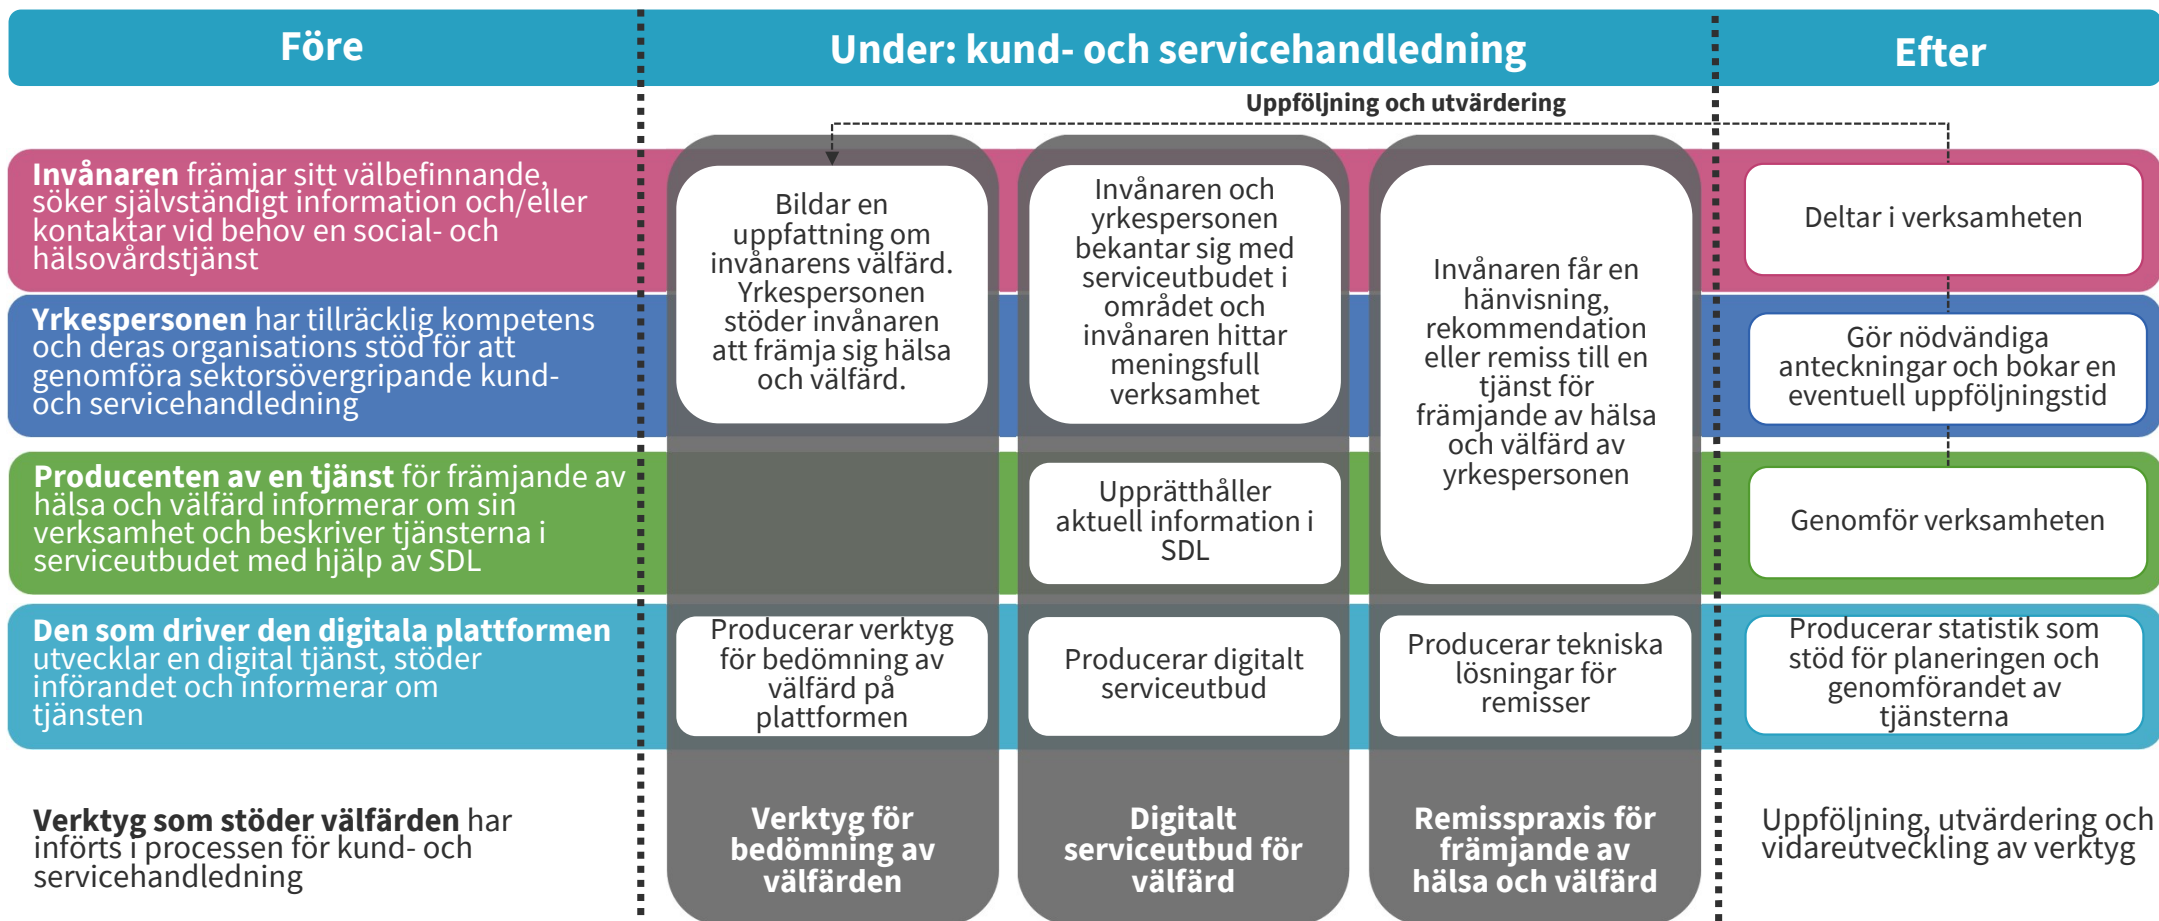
Före

Under: kund- och servicehandledning

Efter

Uppföljning och utvärdering

**Invånaren** främjar sitt välbefinnande, söker självständigt information och/eller kontaktar vid behov en social- och hälsovårdstjänst

Bildar en uppfattning om invånarens välfärd. Yrkespersonen stöder invånaren att främja sig hälsa och välfärd.

Invånaren och yrkespersonen bekantar sig med serviceutbudet i området och invånaren hittar meningsfull verksamhet

Invånaren får en hänvisning, rekommendation eller remiss till en tjänst för främjande av hälsa och välfärd av yrkespersonen

Deltar i verksamheten

**Yrkespersonen** har tillräcklig kompetens och deras organisations stöd för att genomföra sektorsövergripande kund- och servicehandledning

Gör nödvändiga anteckningar och bokar en eventuell uppföljningstid

**Producenten av en tjänst** för främjande av hälsa och välfärd informerar om sin verksamhet och beskriver tjänsterna i serviceutbudet med hjälp av SDL

Upprätthåller aktuell information i SDL

Genomför verksamheten

**Den som driver den digitala plattformen** utvecklar en digital tjänst, stöder införandet och informerar om tjänsten

Producerar verktyg för bedömning av välfärd på plattformen

Producerar digitalt serviceutbud

Producerar tekniska lösningar för remisser

Producerar statistik som stöd för planeringen och genomförandet av tjänsterna

**Verktyg som stöder välfärden** har införts i processen för kund- och servicehandledning

Verktyg för bedömning av välfärden

Digitalt serviceutbud för välfärd

Remisspraxis för främjande av hälsa och välfärd

Uppföljning, utvärdering och vidareutveckling av verktyg